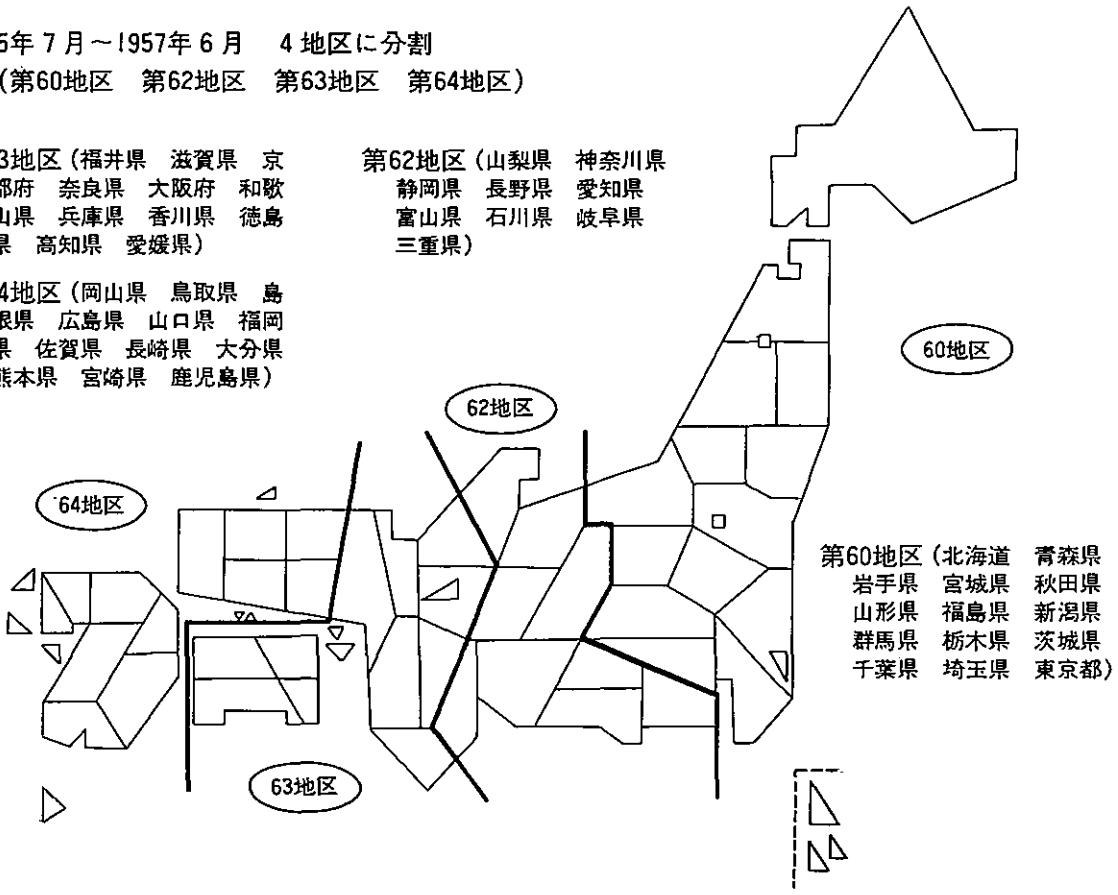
5年7月～1957年6月　4地区に分割
（第60地区　第62地区　第63地区　第64地区）

3地区（福井県　滋賀県　京都府　奈良県　大阪府　和歌山県　兵庫県　香川県　徳島県　高知県　愛媛県）

第62地区（山梨県　神奈川県　静岡県　長野県　愛知県　富山県　石川県　岐阜県　三重県）

4地区（岡山県　鳥取県　島根県　広島県　山口県　福岡県　佐賀県　長崎県　大分県　熊本県　宮崎県　鹿児島県）

60地区

62地区

64地区

第60地区（北海道　青森県　岩手県　宮城県　秋田県　山形県　福島県　新潟県　群馬県　栃木県　茨城県　千葉県　埼玉県　東京都）

63地区